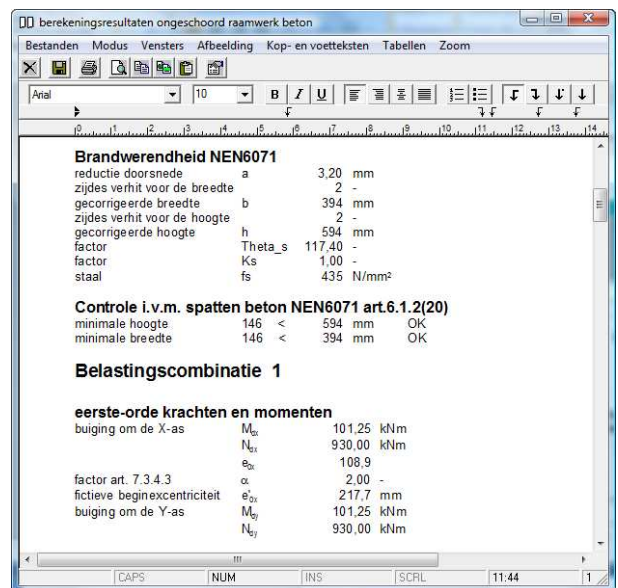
berekeningsresultaten ongeschoord raamwerk beton

Bestanden Modus Vensters Afbeelding Kop- en voetteksten Tabellen Zoom

Arial 10 B I U

0 1 2 3 4 5 6 7 8 9 10 11 12 13 14

**Brandwerendheid NEN6071**

| | | | |
|---|---|---|---|
| reductie doorsnede | a | 3,20 | mm |
| zijdes verhit voor de breedte | | 2 | - |
| gecorrigeerde breedte | b | 394 | mm |
| zijdes verhit voor de hoogte | | 2 | - |
| gecorrigeerde hoogte | h | 594 | mm |
| factor | Theta_s | 117,40 | - |
| factor | Ks | 1,00 | - |
| staal | fs | 435 | N/mm² |

**Controle i.v.m. spatten beton NEN6071 art.6.1.2(20)**

| | | | | | |
|---|---|---|---|---|---|
| minimale hoogte | 146 | < | 594 | mm | OK |
| minimale breedte | 146 | < | 394 | mm | OK |

**Belastingscombinatie 1**

**eerste-orde krachten en momenten**

| | | | |
|---|---|---|---|
| buiging om de X-as | $M_{0x}$ | 101,25 | kNm |
| | $N_{0x}$ | 930,00 | kNm |
| | $e_{0x}$ | 108,9 | |
| factor art. 7.3.4.3 | α | 2,00 | - |
| fictieve beginexcentriciteit | $e'_{0x}$ | 217,7 | mm |
| buiging om de Y-as | $M_{0y}$ | 101,25 | kNm |
| | $N_{0y}$ | 930,00 | kNm |

CAPS NUM INS SCRL 11:44 1